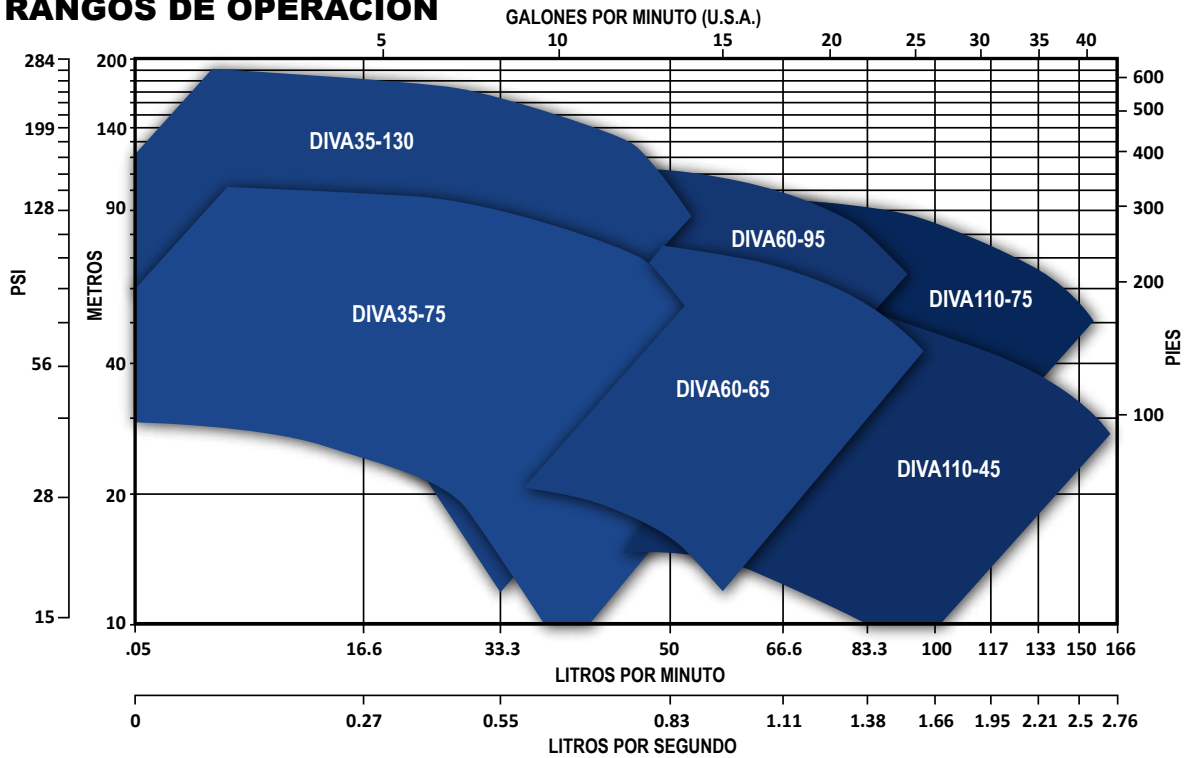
RANGOS DE OPERACIÓN

GALONES POR MINUTO (U.S.A.)
5 10 15 20 25 30 35 40

PSI
284
199
128
56
28
15

METROS
200
140
90
40
20
10

PIES
600
500
400
300
200
100

DIVA35-130
DIVA60-95
DIVA110-75
DIVA35-75
DIVA60-65
DIVA110-45

.05 16.6 33.3 50 66.6 83.3 100 117 133 150 166
LITROS POR MINUTO

0 0.27 0.55 0.83 1.11 1.38 1.66 1.95 2.21 2.5 2.76
LITROS POR SEGUNDO